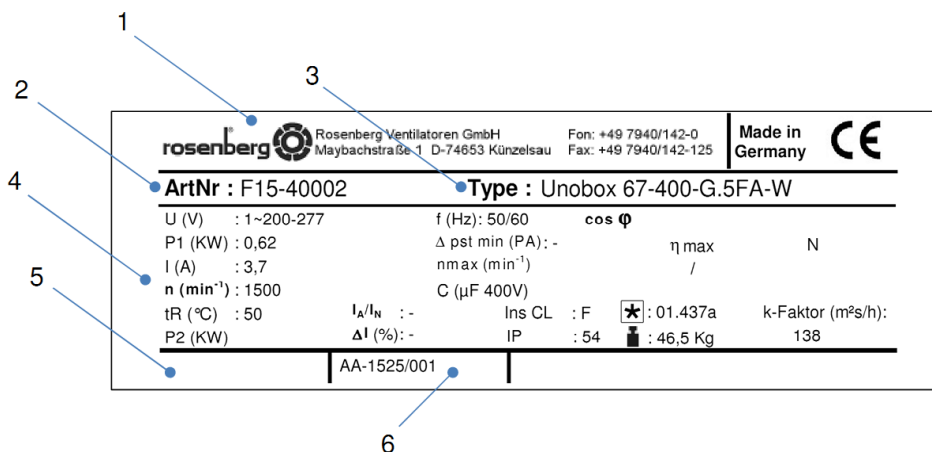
1

3

2

4

5

rosenberg® Rosenberg Ventilatoren GmbH Maybachstraße 1 D-74653 Künzelsau

Fon: +49 7940/142-0 Fax: +49 7940/142-125

Made in Germany

CE

ArtNr : F15-40002

Type : Unobox 67-400-G.5FA-W

U (V) : 1~200-277

f (Hz): 50/60

cos φ

P1 (KW) : 0,62

Δ pst min (PA): -

η max

N

I (A) : 3,7

nmax (min$^{-1}$)

/

n (min$^{-1}$) : 1500

C (µF 400V)

tR (°C) : 50

$I_A/I_N$ : -

Ins CL : F

: 01.437a

k-Faktor (m²s/h):

P2 (KW)

ΔI (%): -

IP : 54

: 46,5 Kg

138

AA-1525/001

6